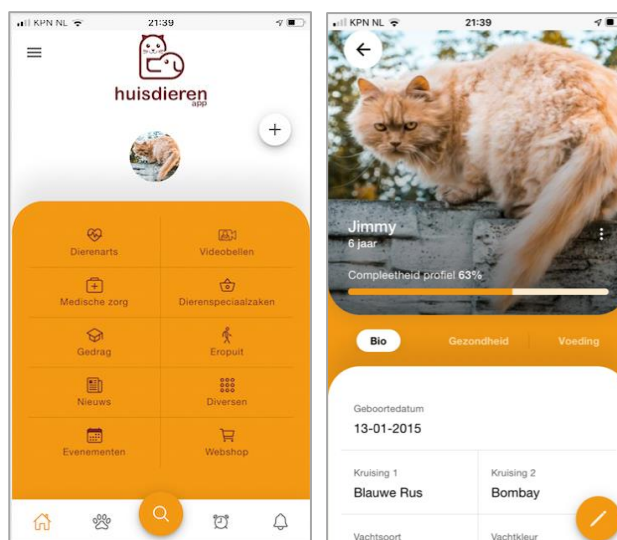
KPN NL 21:39

huisdieren app

+

Dierenarts
Videobellen
Medische zorg
Dierenspeciaalzaken
Gedrag
Eropuit
Nieuws
Diversen
Evenementen
Webshop

KPN NL 21:39

Jimmy
6 jaar

Compleetheid profiel 63%

Bio
Gezondheid
Voeding

Geboortedatum
13-01-2015

Kruising 1
Blauwe Rus

Kruising 2
Bombay

Vachtsoort
Vachtkleur